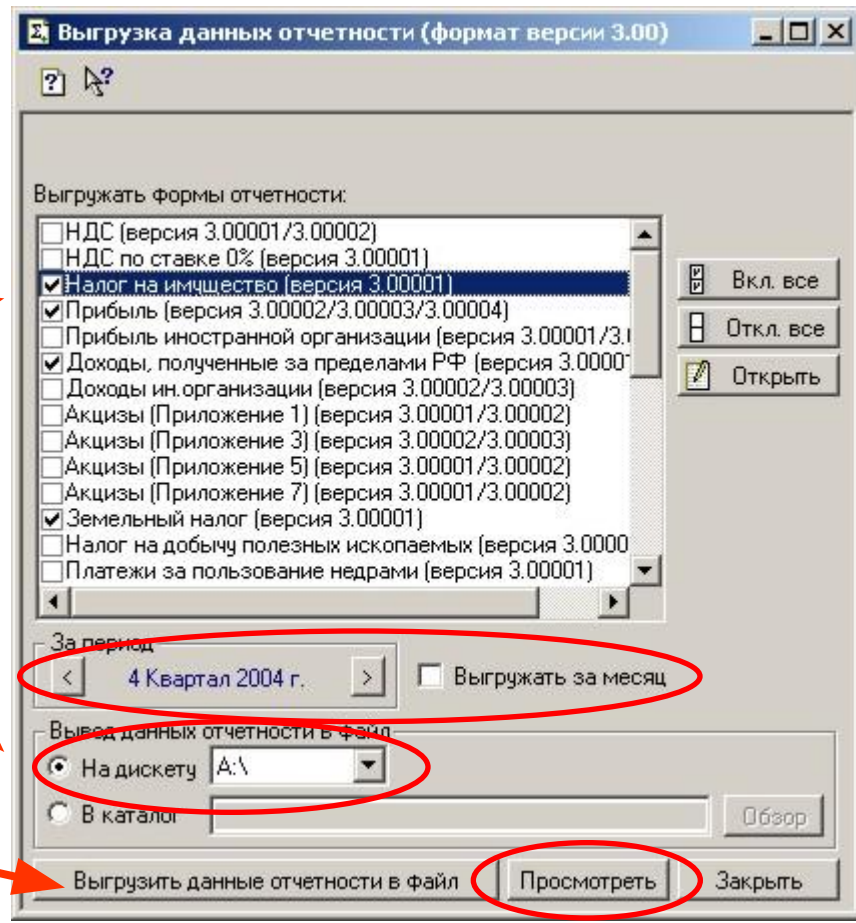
Выгрузка данных отчетности (формат версии 3.00)

Выгружать формы отчетности:

НДС (версия 3.00001/3.00002)
НДС по ставке 0% (версия 3.00001)
Налог на имущество (версия 3.00001)
Прибыль (версия 3.00002/3.00003/3.00004)
Прибыль иностранной организации (версия 3.00001/3.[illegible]
Доходы, полученные за пределами РФ (версия 3.0000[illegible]
Доходы ин.организации (версия 3.00002/3.00003)
Акцизы (Приложение 1) (версия 3.00001/3.00002)
Акцизы (Приложение 3) (версия 3.00002/3.00003)
Акцизы (Приложение 5) (версия 3.00001/3.00002)
Акцизы (Приложение 7) (версия 3.00001/3.00002)
Земельный налог (версия 3.00001)
Налог на добычу полезных ископаемых (версия 3.0000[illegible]
Платежи за пользование недрами (версия 3.00001)

Вкл. все
Откл. все
Открыть

За период
<
4 Квартал 2004 г.
>
Выгружать за месяц

Вывод данных отчетности в файл
На дискету A:\
В каталог
Обзор

Выгрузить данные отчетности в файл
Просмотреть
Закрыть